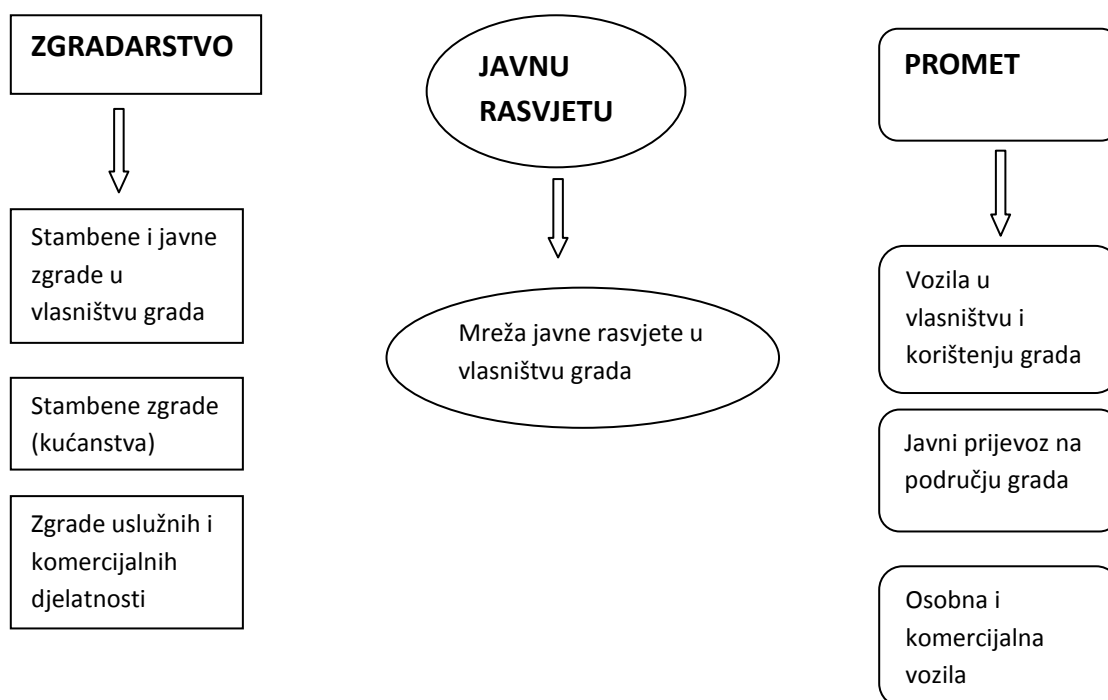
ZGRADARSTVO

Stambene i javne zgrade u vlasništvu grada

Stambene zgrade (kućanstva)

Zgrade uslužnih i komercijalnih djelatnosti

JAVNU RASVJETU

Mreža javne rasvjete u vlasništvu grada

PROMET

Vozila u vlasništvu i korištenju grada

Javni prijevoz na području grada

Osobna i komercijalna vozila